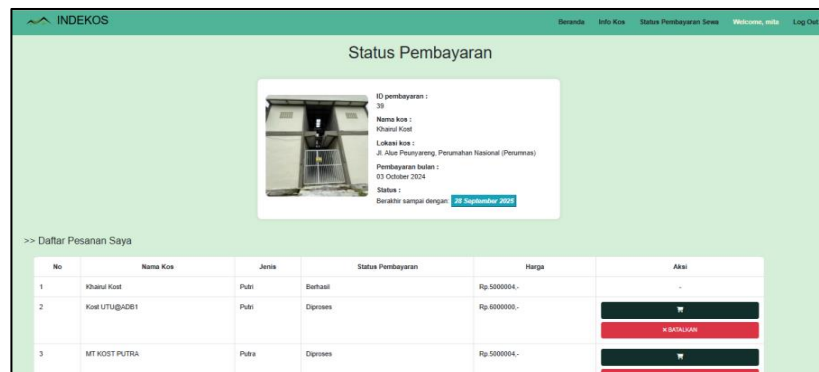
INDEKOS

Beranda Info Kos Status Pembayaran Sewa Welcome, mita Log Out

Status Pembayaran

ID pembayaran :
39
Nama kos :
Khairul Kost
Lokasi kos :
Jl. Alue Peunyareng, Perumahan Nasional (Perumnas)
Pembayaran bulan :
03 October 2024
Status :
Berakhir sampai dengan 28 September 2025

>> Daftar Pesanan Saya

| No | Nama Kos | Jenis | Status Pembayaran | Harga | Aksi |
|---|---|---|---|---|---|
| 1 | Khairul Kost | Putri | Berhasil | Rp.5000004,- | - |
| 2 | Kost UTU@ADB1 | Putri | Diproses | Rp.6000000,- | × BATALKAN |
| 3 | MT KOST PUTRA | Putra | Diproses | Rp.5000004,- | |